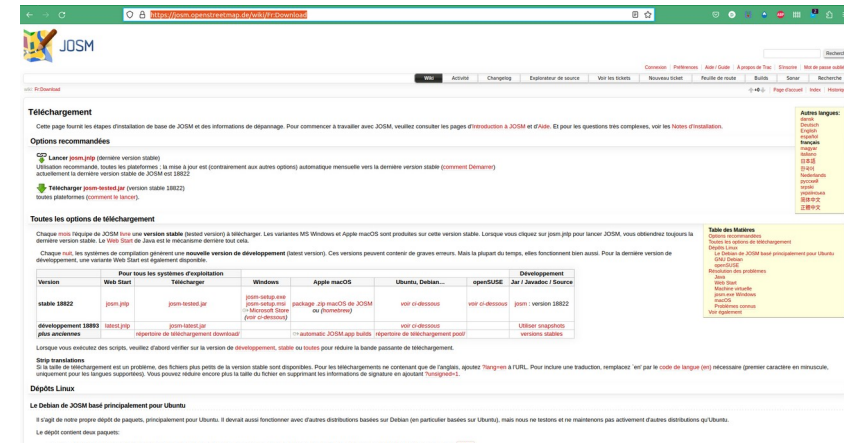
https://josm.openstreetmap.de/wiki/Fr:Download

JOSM

Recherche

Connexion | Préférences | Aide / Guide | À propos de Trac | S'inscrire | Mot de passe oublié

Wiki | Activité | Changelog | Explorateur de source | Voir les tickets | Nouveau ticket | Feuille de route | Builds | Sonar | Recherche

Fr:Download

Page d'accueil | Index | Historique

Téléchargement

Cette page fournit les étapes d'installation de base de JOSM et des informations de dépannage. Pour commencer à travailler avec JOSM, veuillez consulter les pages d'Introduction à JOSM et d'Aide. Et pour les questions très complexes, voir les Notes d'installation.

Options recommandées

Lancer josm.jnlp (dernière version stable)
Utilisation recommandé, toutes les plateformes : la mise à jour est (contrairement aux autres options) automatique mensuelle vers la dernière version stable (comment Démarrer)
actuellement la dernière version stable de JOSM est 18822

Télécharger josm-tested.jar (version stable 18822)
toutes plateformes (comment le lancer).

Autres langues:
dansk
Deutsch
English
español
français
magyar
italiano
日本語
한국어
Nederlands
русский
srpski
українська
简体中文
正體中文

Toutes les options de téléchargement

Chaque mois l'équipe de JOSM livre une version stable (tested version) à télécharger. Les variantes MS Windows et Apple macOS sont produites sur cette version stable. Lorsque vous cliquez sur josm.jnlp pour lancer JOSM, vous obtiendrez toujours la dernière version stable. Le Web Start de Java est le mécanisme derrière tout cela.

Chaque nuit, les systèmes de compilation génèrent une nouvelle version de développement (latest version). Ces versions peuvent contenir de graves erreurs. Mais la plupart du temps, elles fonctionnent bien aussi. Pour la dernière version de développement, une variante Web Start est également disponible.

| | Pour tous les systèmes d'exploitation | | | | | | Développement |
|---|---|---|---|---|---|---|---|
| Version | Web Start | Télécharger | Windows | Apple macOS | Ubuntu, Debian... | openSUSE | Jar / Javadoc / Source |
| stable 18822 | josm.jnlp | josm-tested.jar | josm-setup.exe josm-setup.msi ⇒Microsoft Store (voir ci-dessous) | package .zip macOS de JOSM ou (homebrew) | voir ci-dessous | voir ci-dessous | josm : version 18822 |
| développement 18893 | latest.jnlp | josm-latest.jar | | | voir ci-dessous | | Utiliser snapshots |
| plus anciennes | | répertoire de téléchargement download/ | | ⇒automatic JOSM.app builds | répertoire de téléchargement pool/ | | versions stables |

Table des Matières
Options recommandées
Toutes les options de téléchargement
Dépôts Linux
Le Debian de JOSM basé principalement pour Ubuntu
GNU Debian
openSUSE
Résolution des problèmes
Java
Web Start
Machine virtuelle
josm.exe Windows
macOS
Problèmes connus
Voir également

Lorsque vous exécutez des scripts, veuillez d'abord vérifier sur la version de développement, stable ou toutes pour réduire la bande passante de téléchargement.

Strip translations
Si la taille de téléchargement est un problème, des fichiers plus petits de la version stable sont disponibles. Pour les téléchargements ne contenant que de l'anglais, ajoutez ?lang=en à l'URL. Pour inclure une traduction, remplacez `en' par le code de langue (en) nécessaire (premier caractère en minuscule, uniquement pour les langues supportées). Vous pouvez réduire encore plus la taille du fichier en supprimant les informations de signature en ajoutant ?unsigned=1.

Dépôts Linux

Le Debian de JOSM basé principalement pour Ubuntu

Il s'agit de notre propre dépôt de paquets, principalement pour Ubuntu. Il devrait aussi fonctionner avec d'autres distributions basées sur Debian (en particulier basées sur Ubuntu), mais nous ne testons et ne maintenons pas activement d'autres distributions qu'Ubuntu.

Le dépôt contient deux paquets: